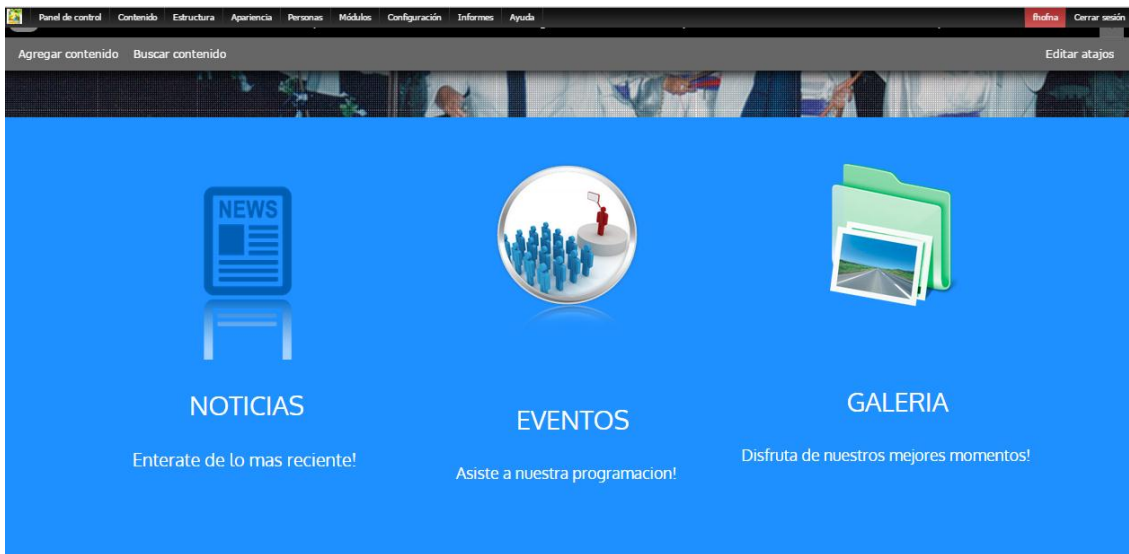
Panel de control Contenido Estructura Apariencia Personas Módulos Configuración Informes Ayuda

fhofna Cerrar sesión

Agregar contenido Buscar contenido

Editar atajos

NEWS

NOTICIAS

Enterate de lo mas reciente!

EVENTOS

Asiste a nuestra programacion!

GALERIA

Disfruta de nuestros mejores momentos!